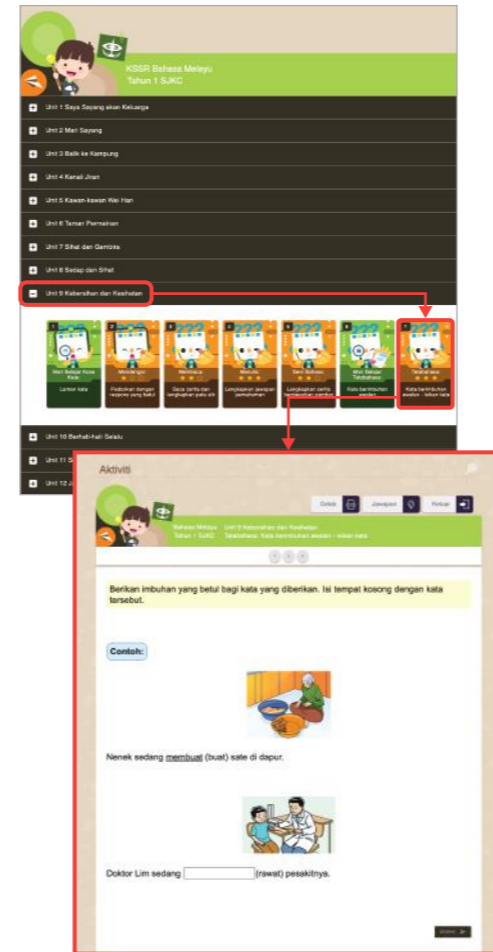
KSSR Bahasa Melayu
Tahun 1 SJKC

Unit 1 Saya Sayang akan Keluarga

Unit 2 Mari Sayang

Unit 3 Balik ke Kampung

Unit 4 Kenali Jiran

Unit 5 Kawan-kawan Wei Han

Unit 6 Taman Permainan

Unit 7 Sihat dan Gembira

Unit 8 Sedap dan Sihat

Unit 9 Kebersihan dan Kesihatan

1 Mari Belajar Kosa Kata
Lontar kata

2 Mendengar
Padankan dengan respons yang betul

3 Membaca
Baca cerita dan lengkapkan peta alir

4 Menulis
Lengkapkan jawapan pemahaman

5 Seni Bahasa
Lengkapkan cerita berdasarkan gambar

6 Mari Belajar Tatabahasa
Kata berimbuhan awalan

7 Tatabahasa
Kata berimbuhan awalan - lebun kata

Unit 10 Berhati-hati Selalu

Unit 11 S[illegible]

Unit 12 J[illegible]

Aktiviti

Cetak
Jawapan
Keluar

Bahasa Melayu Tahun 1 SJKC
Unit 9 Kebersihan dan Kesihatan
Tatabahasa: Kata berimbuhan awalan - lebun kata

Berikan imbuhan yang betul bagi kata yang diberikan. Isi tempat kosong dengan kata tersebut.

Contoh:

Nenek sedang membuat (buat) sate di dapur.

Doktor Lim sedang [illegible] (rawat) pesakitnya.

Semak